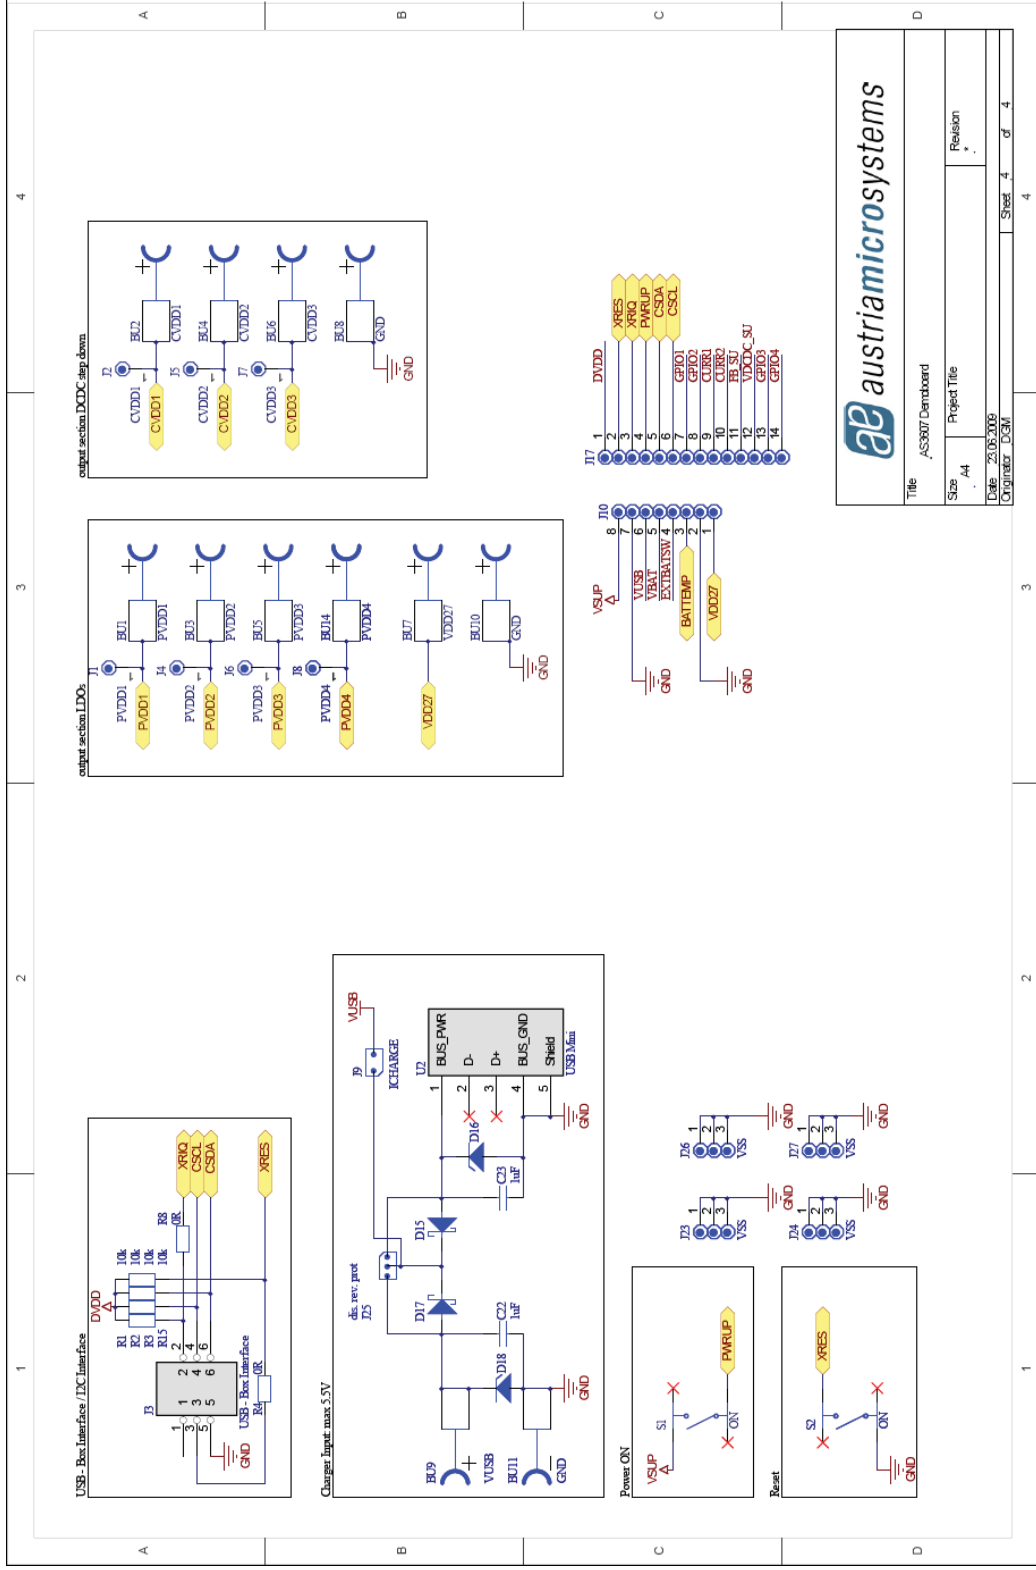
austriamicrosystems

Title AS3607 Demoboard
Project Title
Size A4
Revision *
Date 23.06.2009
Sheet 4 of 4
Originator DGM

A B C D
4 3 2 1

output section DCDC step down
J2 CVDD1 CVDD1 BU2 CVDD1
J5 CVDD2 CVDD2 BU4 CVDD2
J7 CVDD3 CVDD3 BU6 CVDD3
BU8 GND GND

output section LDOs
J1 PVDD1 PVDD1 BU1 PVDD1
J4 PVDD2 PVDD2 BU3 PVDD2
J6 PVDD3 PVDD3 BU5 PVDD3
J8 PVDD4 PVDD4 BU14 PVDD4
VDD27 BU7 VDD27
BU10 GND GND

J17
1 DVDD
2 XRES
3 XRIQ
4 PWRUP
5 CSDA
6 CSCL
7 GPIO1
8 GPIO2
9 CURR1
10 CURR2
11 FB_SU
12 VDCDC_SU
13 GPIO3
14 GPIO4

J10
8 VSUP
7
6 VUSB
5 VBAT
4 EXTBATSW
3 BATTEMP
2 VDD27
1
GND GND

USB - Box Interface / I2C Interface
DVDD
R1 10k
R2 10k
R3 10k
R15 10k
R8 0R
XRIQ CSCL CSDA XRES
J3 USB - Box Interface
R4 0R
GND

Charger Input max 5.5V
VUSB
J9 ICHARGE
U2 BUS_PWR D- D+ BUS_GND Shield USB Mini
1 2 3 4 5
GND
D16 D15 D17 D18
C23 1uF
C22 1uF
dis. rev. prot J25
BU9 VUSB
BU11 GND
GND

J6 1 2 3 VSS GND
J27 1 2 3 VSS GND
J3 1 2 3 VSS GND
J24 1 2 3 VSS GND

Power ON
VSUP
S1 ON
PWRUP

Reset
S2 ON
XRES
GND